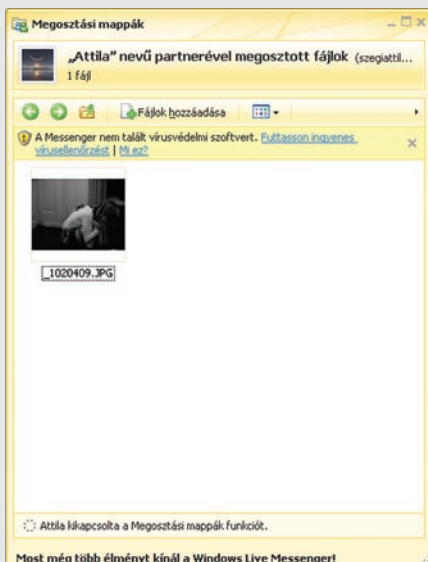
Megosztási mappák

„Attila" nevű partnerével megosztott fájlok (szegiattil...

1 fájl

Fájlok hozzáadása

A Messenger nem talált vírusvédelmi szoftvert. Futtasson ingyenes vírusellenőrzést | Mi ez?

_1020409.JPG

Attila kikapcsolta a Megosztási mappák funkciót.

Most még több élményt kínál a Windows Live Messenger!